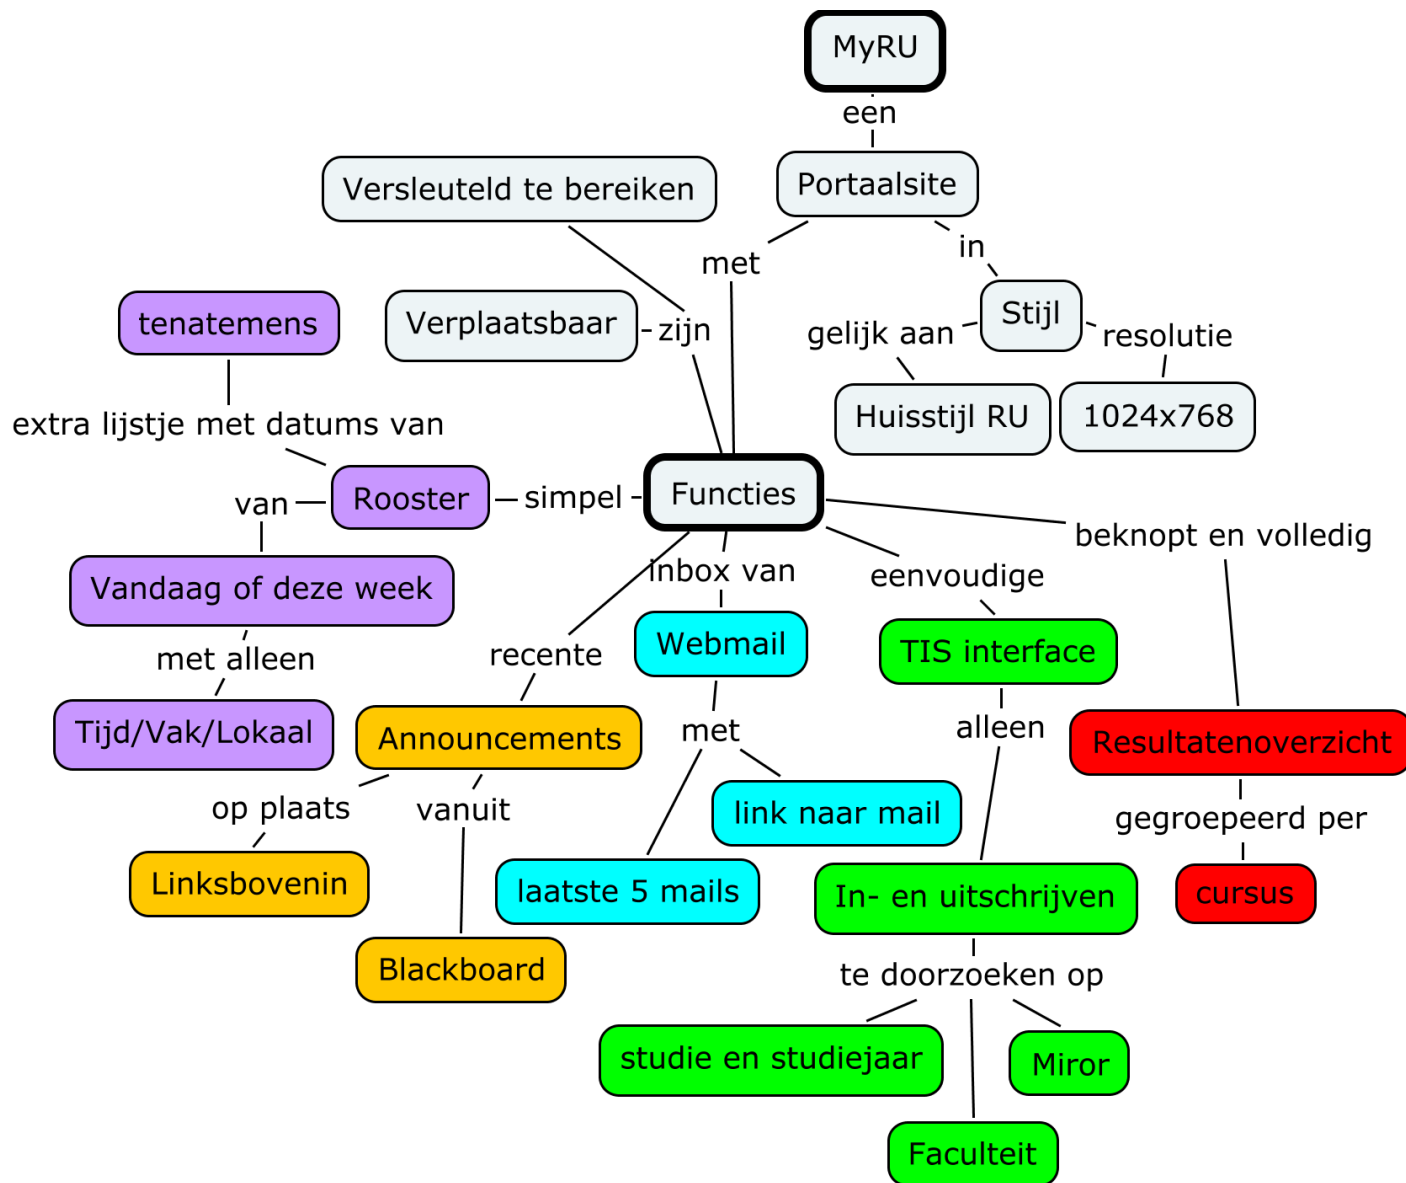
MyRU

een

Portaalsite

Versleuteld te bereiken

met

in

Stijl

gelijk aan

resolutie

Huisstijl RU

1024x768

tenatemens

Verplaatsbaar

zijn

extra lijstje met datums van

Rooster

simpel

Functies

van

beknopt en volledig

Vandaag of deze week

inbox van

eenvoudige

met alleen

recente

Webmail

TIS interface

Tijd/Vak/Lokaal

Announcements

met

alleen

Resultatenoverzicht

op plaats

vanuit

link naar mail

gegroepeerd per

Linksbovenin

laatste 5 mails

In- en uitschrijven

cursus

Blackboard

te doorzoeken op

studie en studiejaar

Miror

Faculteit